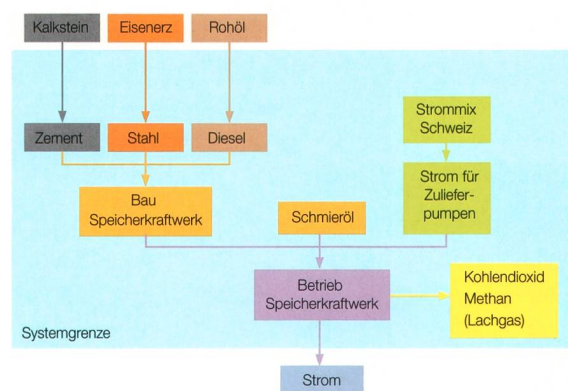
Kalkstein

Eisenerz

Rohöl

Zement

Stahl

Diesel

Strommix Schweiz

Strom für Zulieferpumpen

Bau Speicherkraftwerk

Schmieröl

Betrieb Speicherkraftwerk

Kohlendioxid Methan (Lachgas)

Systemgrenze

Strom